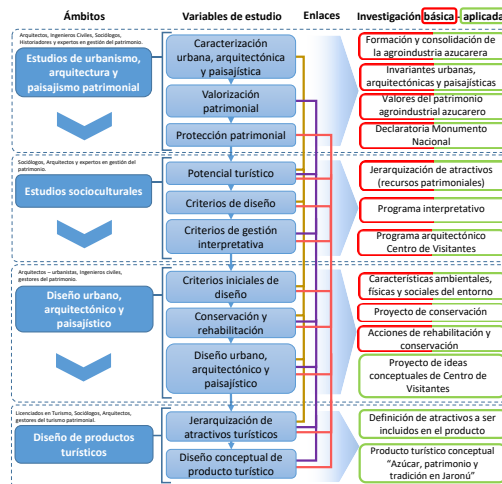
Ámbitos

Variables de estudio

Enlaces

Investigación básica - aplicada

Arquitectos, Ingenieros Civiles, Sociólogos, Historiadores y expertos en gestión del patrimonio.

Estudios de urbanismo, arquitectura y paisajismo patrimonial

Caracterización urbana, arquitectónica y paisajística

Valorización patrimonial

Protección patrimonial

Formación y consolidación de la agroindustria azucarera

Invariantes urbanas, arquitectónicas y paisajísticas

Valores del patrimonio agroindustrial azucarero

Declaratoria Monumento Nacional

Sociólogos, Arquitectos y expertos en gestión del patrimonio.

Estudios socioculturales

Potencial turístico

Criterios de diseño

Criterios de gestión interpretativa

Jerarquización de atractivos (recursos patrimoniales)

Programa interpretativo

Programa arquitectónico Centro de Visitantes

Arquitectos – urbanistas, Ingenieros civiles, gestores del patrimonio.

Diseño urbano, arquitectónico y paisajístico

Criterios iniciales de diseño

Conservación y rehabilitación

Diseño urbano, arquitectónico y paisajístico

Características ambientales, físicas y sociales del entorno

Proyecto de conservación

Acciones de rehabilitación y conservación

Proyecto de ideas conceptuales de Centro de Visitantes

Licenciados en Turismo, Sociólogos, Arquitectos, gestores del turismo patrimonial.

Diseño de productos turísticos

Jerarquización de atractivos turísticos

Diseño conceptual de producto turístico

Definición de atractivos a ser incluidos en el producto

Producto turístico conceptual "Azúcar, patrimonio y tradición en Jaronú"